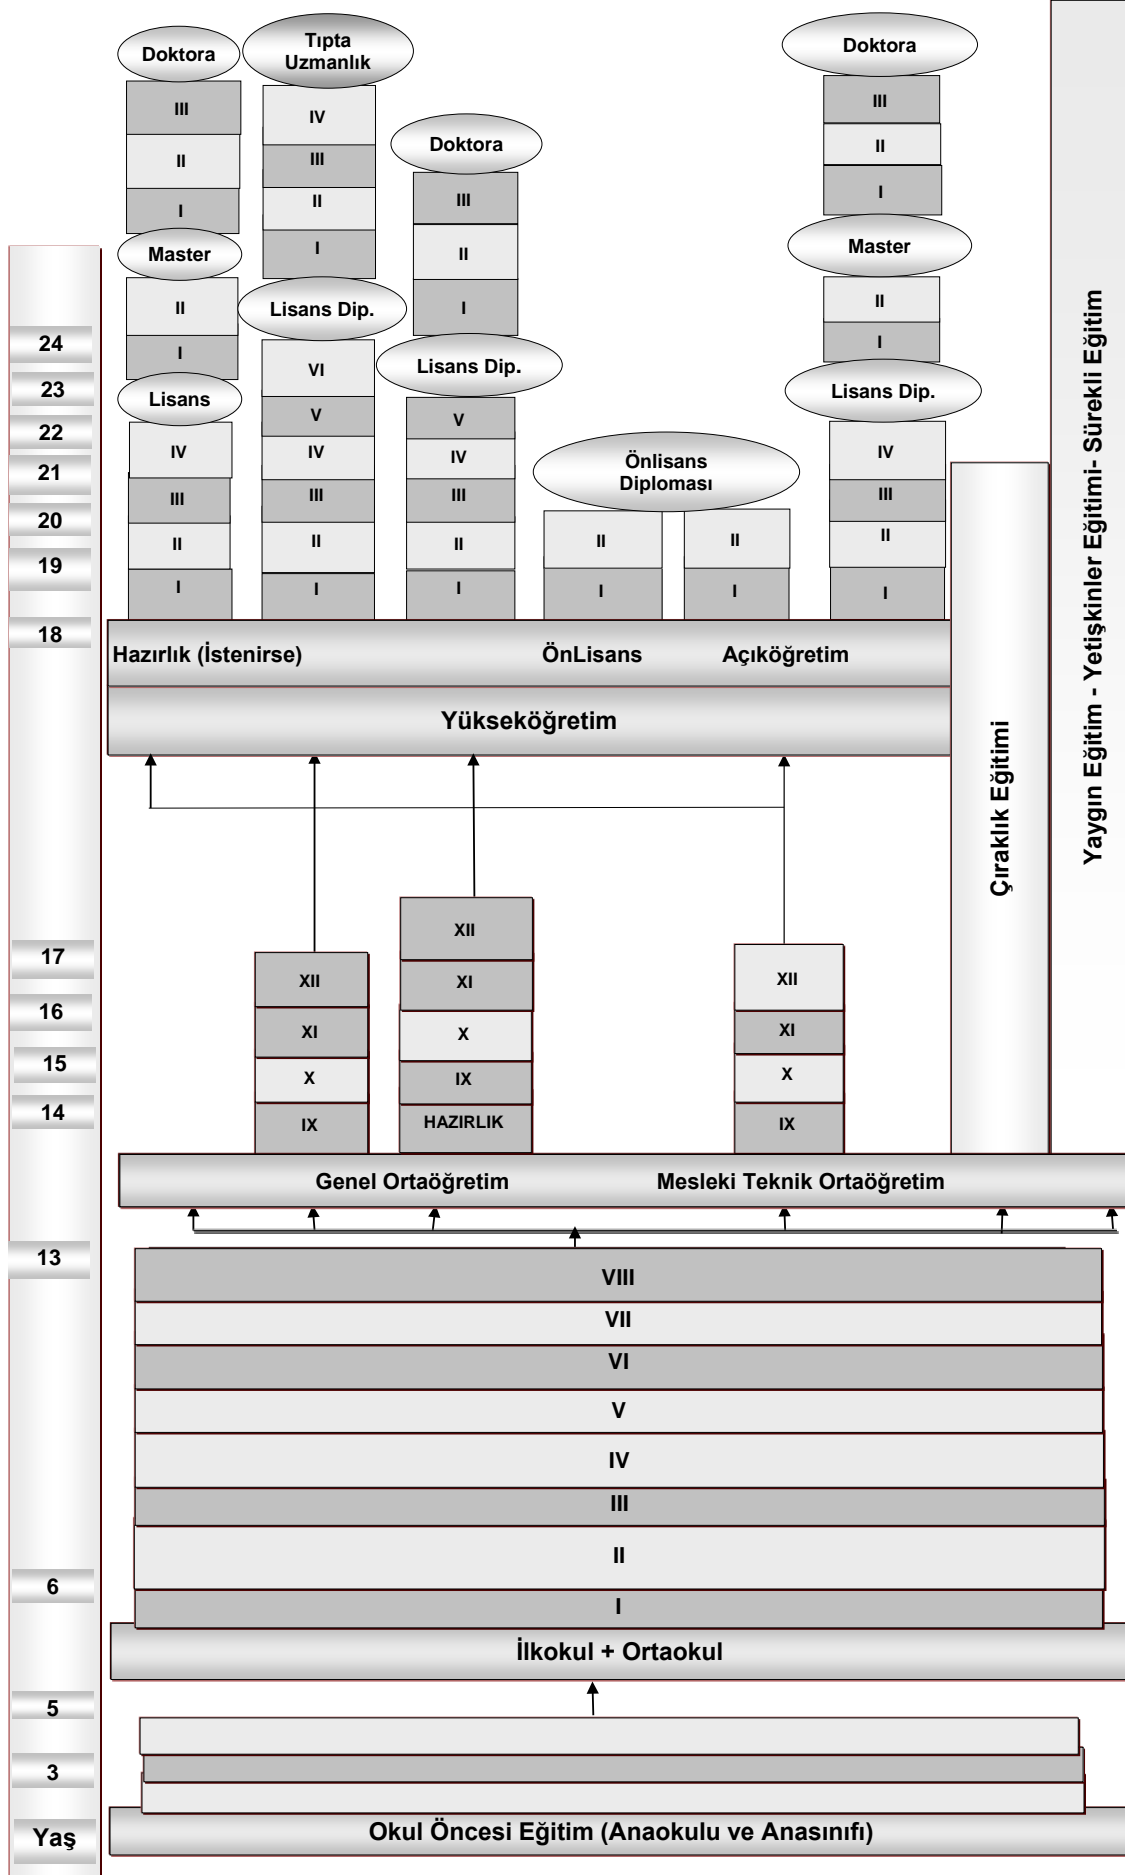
Doktora
III
II
I
Master
II
I
Lisans
IV
III
II
I

Tıpta Uzmanlık
IV
III
II
I
Lisans Dip.
VI
V
IV
III
II
I

Doktora
III
II
I
Lisans Dip.
V
IV
III
II
I

Önlisans Diploması
II
I
II
I

Doktora
III
II
I
Master
II
I
Lisans Dip.
IV
III
II
I

24
23
22
21
20
19
18

Hazırlık (İstenirse) ÖnLisans Açıköğretim
Yükseköğretim

Çıraklık Eğitimi

Yaygın Eğitim - Yetişkinler Eğitimi- Sürekli Eğitim

17
16
15
14

XII
XI
X
IX

XII
XI
X
IX
HAZIRLIK

XII
XI
X
IX

Genel Ortaöğretim Mesleki Teknik Ortaöğretim

13
VIII
VII
VI
V
IV
III
II
6
I
İlkokul + Ortaokul
5
3
Yaş
Okul Öncesi Eğitim (Anaokulu ve Anasınıfı)